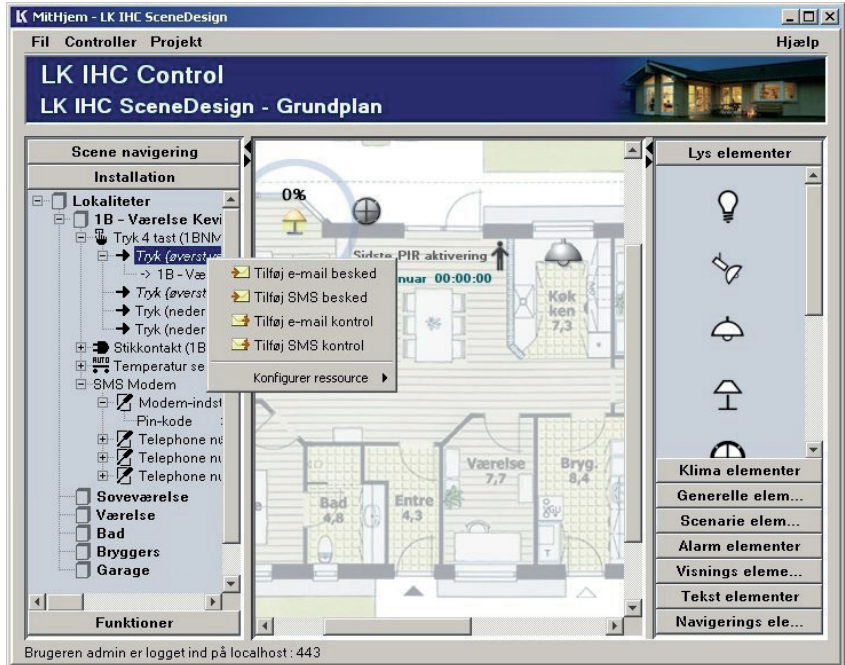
MitHjem - LK IHC SceneDesign

Fil Controller Projekt Hjælp

LK IHC Control
LK IHC SceneDesign - Grundplan

Scene navigering
Installation

Lokaliteter
1B - Værelse Kevi
Tryk 4 tast (1BNM
Tryk (øverst
-> 1B - Væ
Tryk (øverst
Tryk (neder
Tryk (neder
Stikkontakt (1B
Temperatur se
SMS Modem
Modem-indst
Pin-kode
Telephone nu
Telephone nu
Telephone nu
Soveværelse
Værelse
Bad
Bryggers
Garage

Funktioner

Tilføj e-mail besked
Tilføj SMS besked
Tilføj e-mail kontrol
Tilføj SMS kontrol
Konfigurer ressource

0%
Sidste PIR aktivering
nuar 00:00:00
Køk ken 7,3
Værelse 7,7
Bryg. 8,4
Bad 4,8
Entre 4,3

Lys elementer
Klima elementer
Generelle elem...
Scenarie elem...
Alarm elementer
Visnings eleme...
Tekst elementer
Navigerings ele...

Brugeren admin er logget ind på localhost : 443